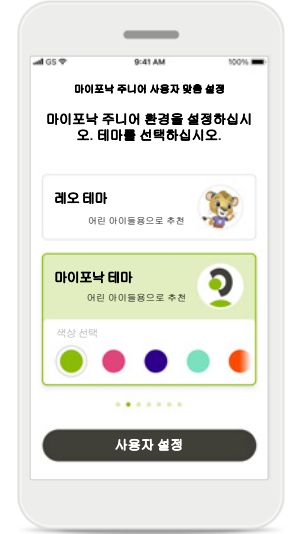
GS 9:41 AM 100%

마이포낙 주니어 사용자 맞춤 설정

마이포낙 주니어 환경을 설정하십시오. 테마를 선택하십시오.

레오 테마

어린 아이들용으로 추천

마이포낙 테마

어린 아이들용으로 추천

색상 선택

사용자 설정